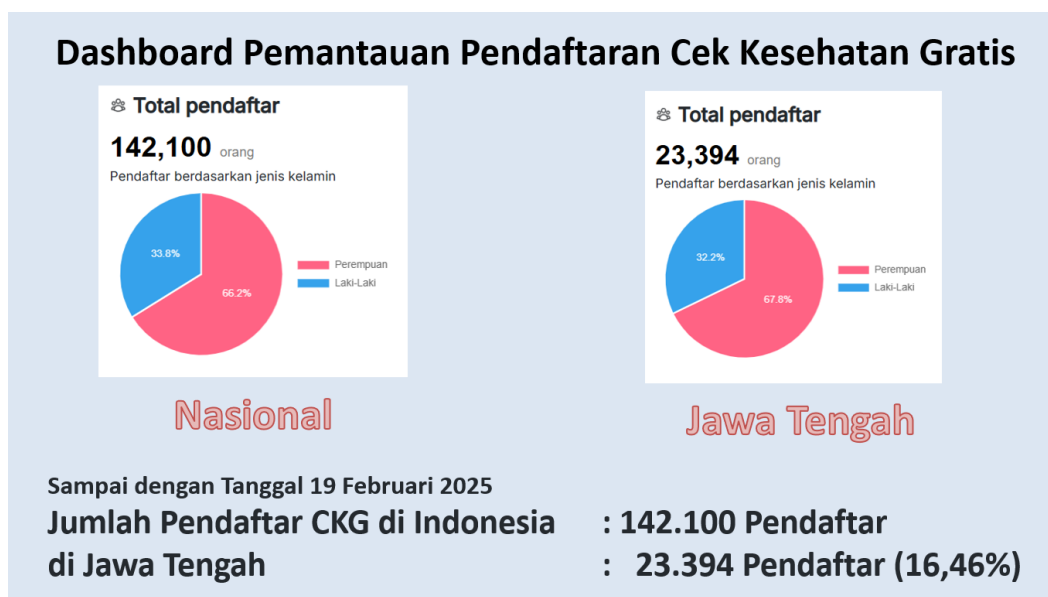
Dashboard Pemantauan Pendaftaran Cek Kesehatan Gratis

Total pendaftar

142,100 orang

Pendaftar berdasarkan jenis kelamin

33.8%

66.2%

Perempuan

Laki-Laki

Nasional

Total pendaftar

23,394 orang

Pendaftar berdasarkan jenis kelamin

32.2%

67.8%

Perempuan

Laki-Laki

Jawa Tengah

Sampai dengan Tanggal 19 Februari 2025

Jumlah Pendaftar CKG di Indonesia : 142.100 Pendaftar

di Jawa Tengah : 23.394 Pendaftar (16,46%)